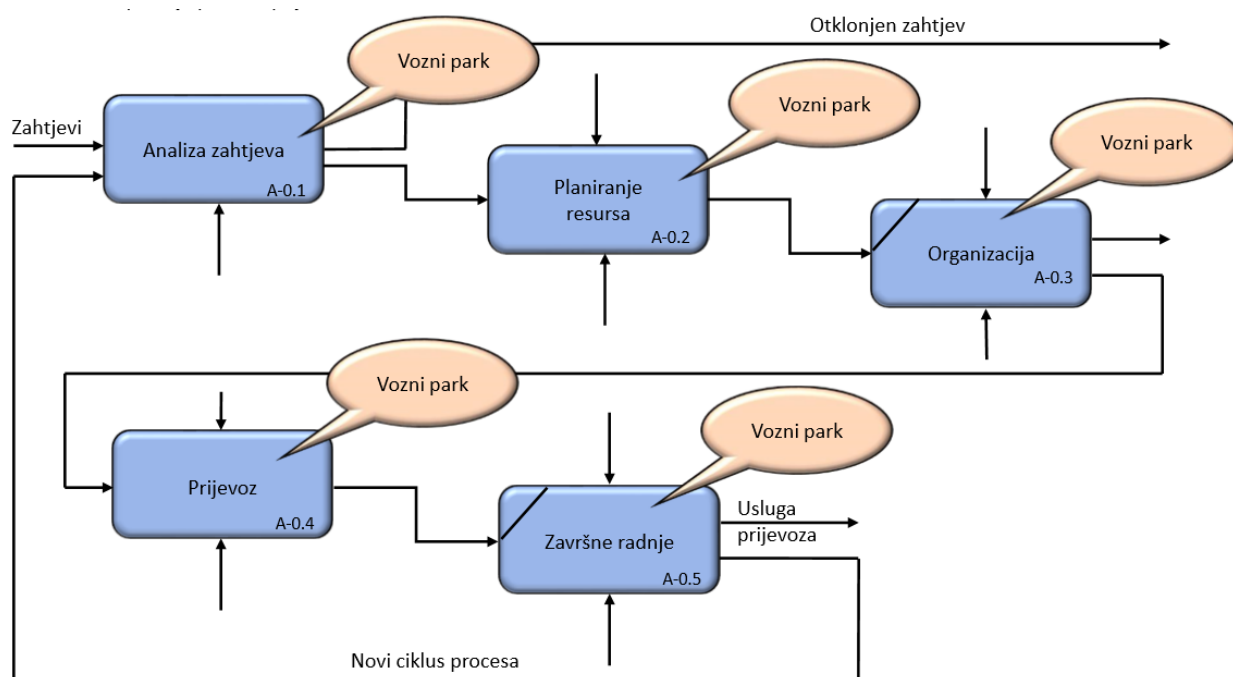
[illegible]

Otklonjen zahtjev

Vozni park

Zahtjevi

Analiza zahtjeva

A-0.1

Vozni park

Planiranje resursa

A-0.2

Vozni park

Organizacija

A-0.3

Vozni park

Prijevoz

A-0.4

Vozni park

Završne radnje

A-0.5

Usluga prijevoza

Novi ciklus procesa